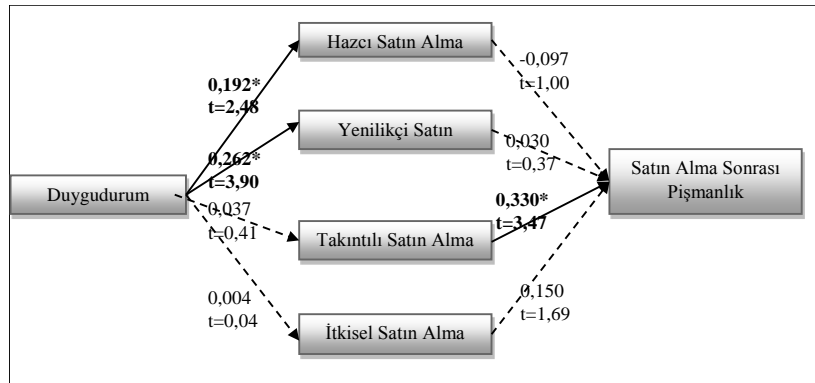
Hazcı Satın Alma

Yenilikçi Satın

Duygudurum

Takıntılı Satın Alma

İtkisel Satın Alma

Satın Alma Sonrası Pişmanlık

**0,192***
**t=2,48**

**0,262***
**t=3,90**

0,037
t=0,41

0,004
t=0,04

-0,097
t=1,00

0,030
t=0,37

**0,330***
**t=3,47**

0,150
t=1,69